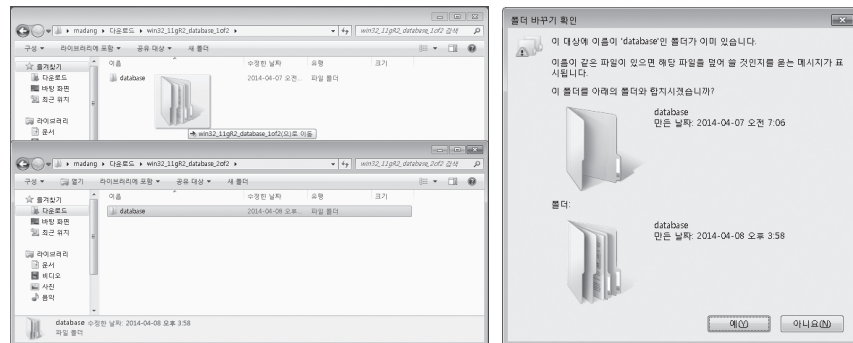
madang ▸ 다운로드 ▸ win32_11gR2_database_1of2 ▸
win32_11gR2_database_1of2 검색
구성 ▾ 라이브러리에 포함 ▾ 공유 대상 ▾ 새 폴더
즐겨찾기
다운로드
바탕 화면
최근 위치
라이브러리
문서
이름
database
수정한 날짜
2014-04-07 오전...
유형
파일 폴더
크기
→ win32_11gR2_database_1of2(으)로 이동

madang ▸ 다운로드 ▸ win32_11gR2_database_2of2 ▸
win32_11gR2_database_2of2 검색
구성 ▾ 열기 라이브러리에 포함 ▾ 공유 대상 ▾ 새 폴더
즐겨찾기
다운로드
바탕 화면
최근 위치
라이브러리
문서
비디오
사진
음악
이름
database
수정한 날짜
2014-04-08 오후...
유형
파일 폴더
크기
database 수정한 날짜: 2014-04-08 오후 3:58
파일 폴더

폴더 바꾸기 확인
이 대상에 이름이 'database'인 폴더가 이미 있습니다.

이름이 같은 파일이 있으면 해당 파일을 덮어 쓸 것인지를 묻는 메시지가 표시됩니다.

이 폴더를 아래의 폴더와 합치시겠습니까?

database
만든 날짜: 2014-04-07 오전 7:06

폴더:

database
만든 날짜: 2014-04-08 오후 3:58

예(Y) 아니요(N)